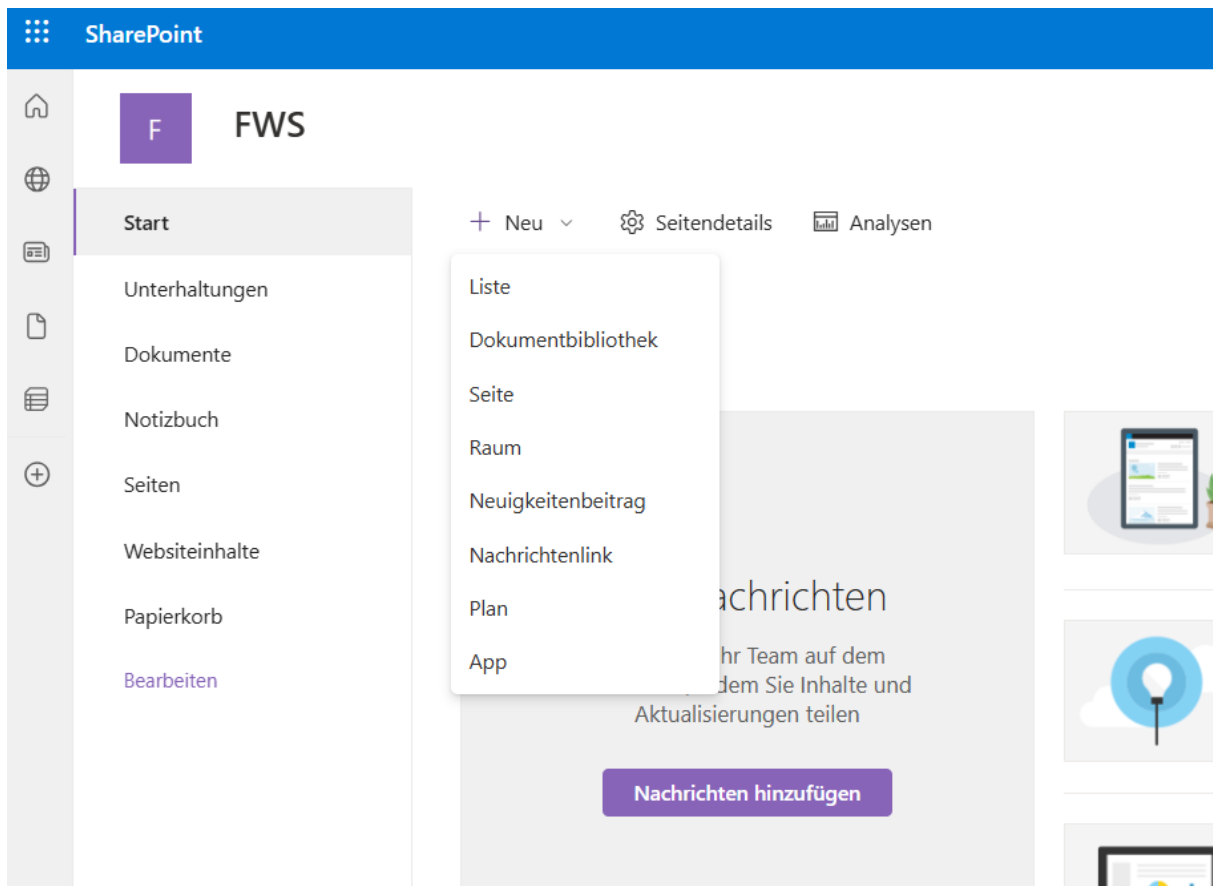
SharePoint

F

FWS

Start
Unterhaltungen
Dokumente
Notizbuch
Seiten
Websiteinhalte
Papierkorb
Bearbeiten

+ Neu
Seitendetails
Analysen

Liste
Dokumentbibliothek
Seite
Raum
Neuigkeitenbeitrag
Nachrichtenlink
Plan
App

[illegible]achrichten
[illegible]hr Team auf dem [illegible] dem Sie Inhalte und Aktualisierungen teilen

Nachrichten hinzufügen